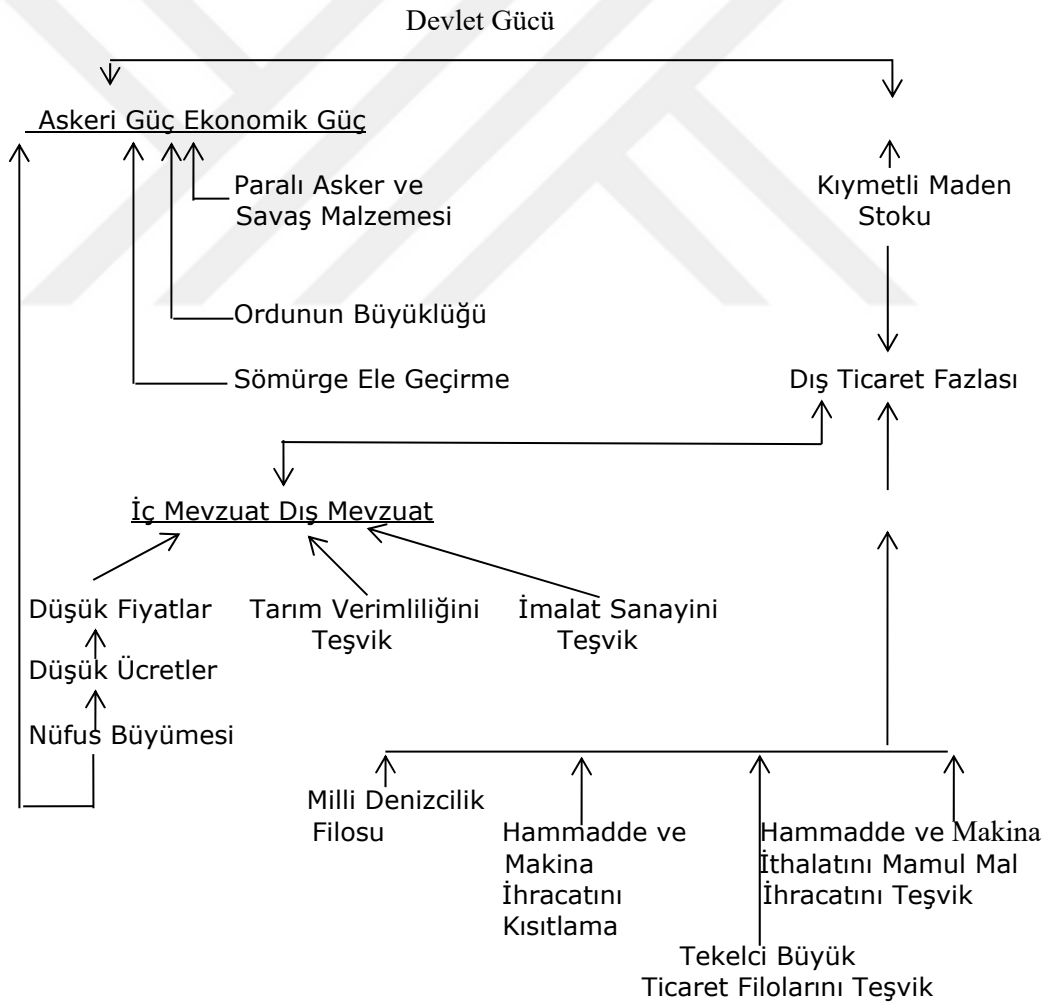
Devlet Gücü

Askeri Güç Ekonomik Güç

Paralı Asker ve Savaş Malzemesi

Ordunun Büyüklüğü

Sömürge Ele Geçirme

Kıymetli Maden Stoku

Dış Ticaret Fazlası

İç Mevzuat Dış Mevzuat

Düşük Fiyatlar

Tarım Verimliliğini Teşvik

İmalat Sanayini Teşvik

Düşük Ücretler

Nüfus Büyümesi

Milli Denizcilik Filosu

Hammadde ve Makina İhracatını Kısıtlama

Hammadde ve Makina İthalatını Mamul Mal İhracatını Teşvik

Tekelci Büyük Ticaret Filolarını Teşvik